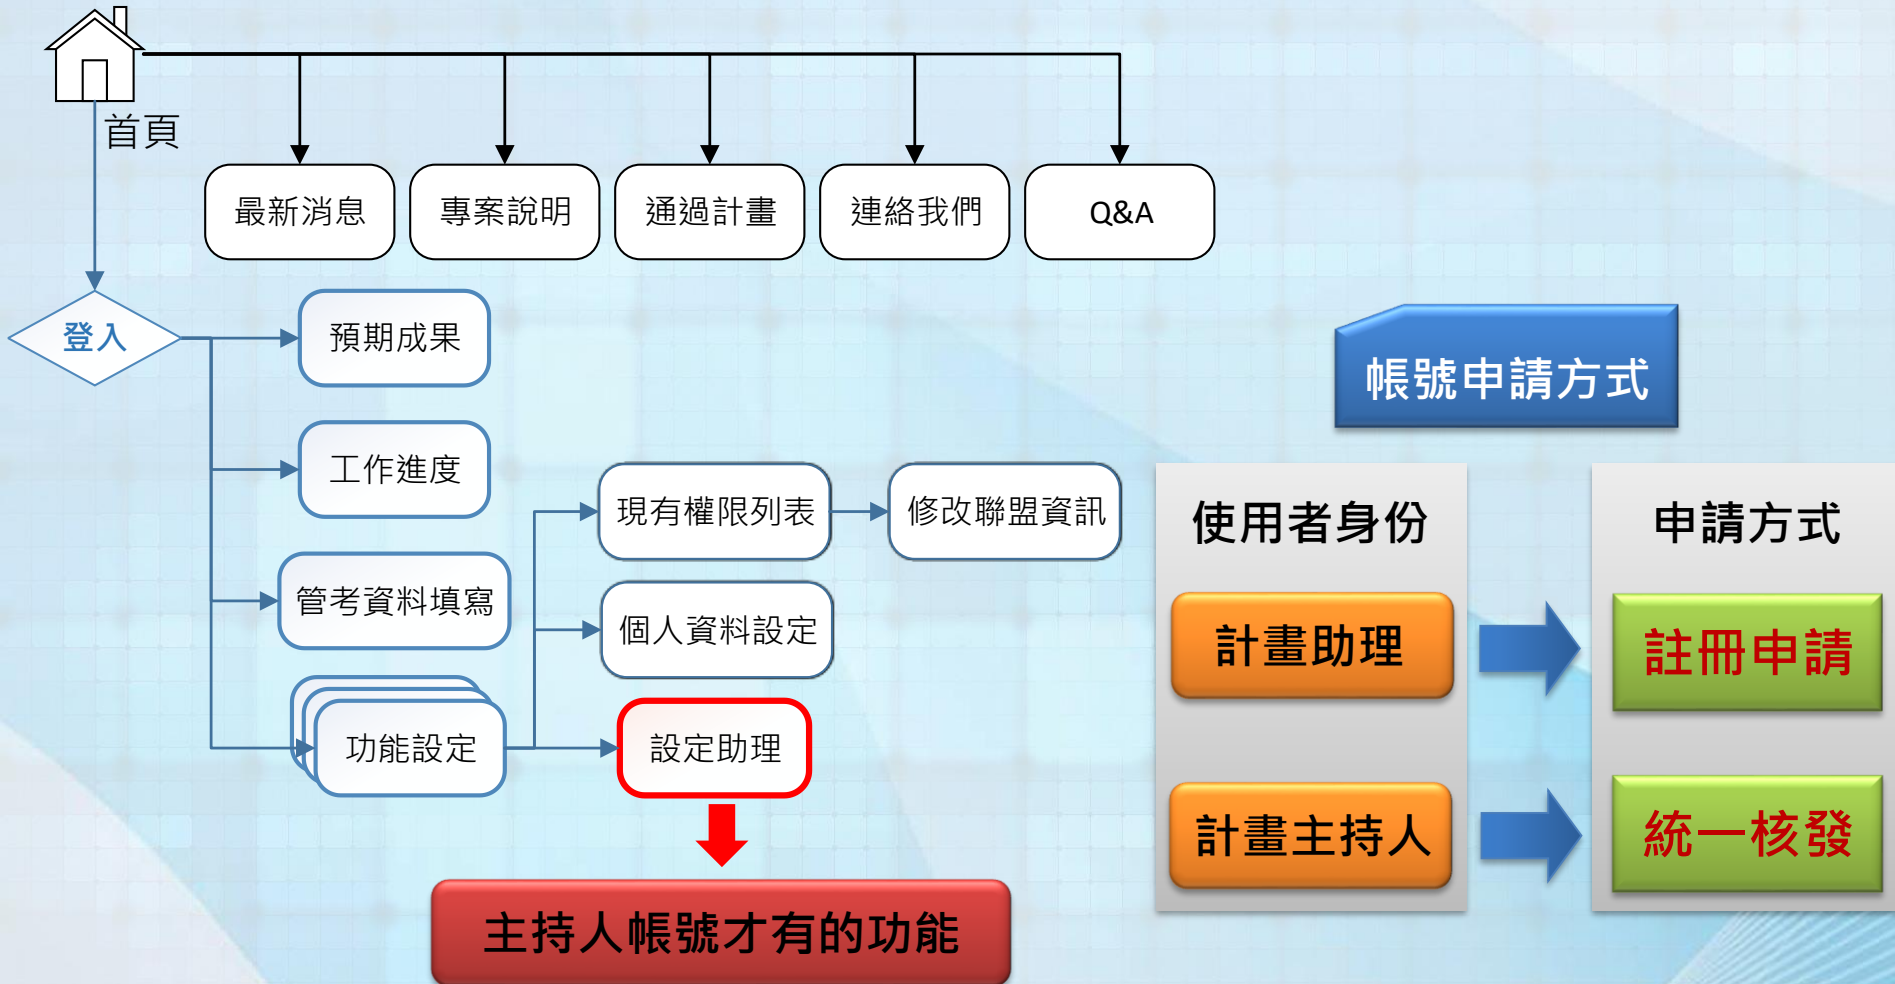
首頁

最新消息

專案說明

通過計畫

連絡我們

Q&A

登入

預期成果

工作進度

管考資料填寫

功能設定

現有權限列表

修改聯盟資訊

個人資料設定

設定助理

主持人帳號才有的功能

帳號申請方式

| 使用者身份 | 申請方式 |
|---|---|
| 計畫助理 | 註冊申請 |
| 計畫主持人 | 統一核發 |